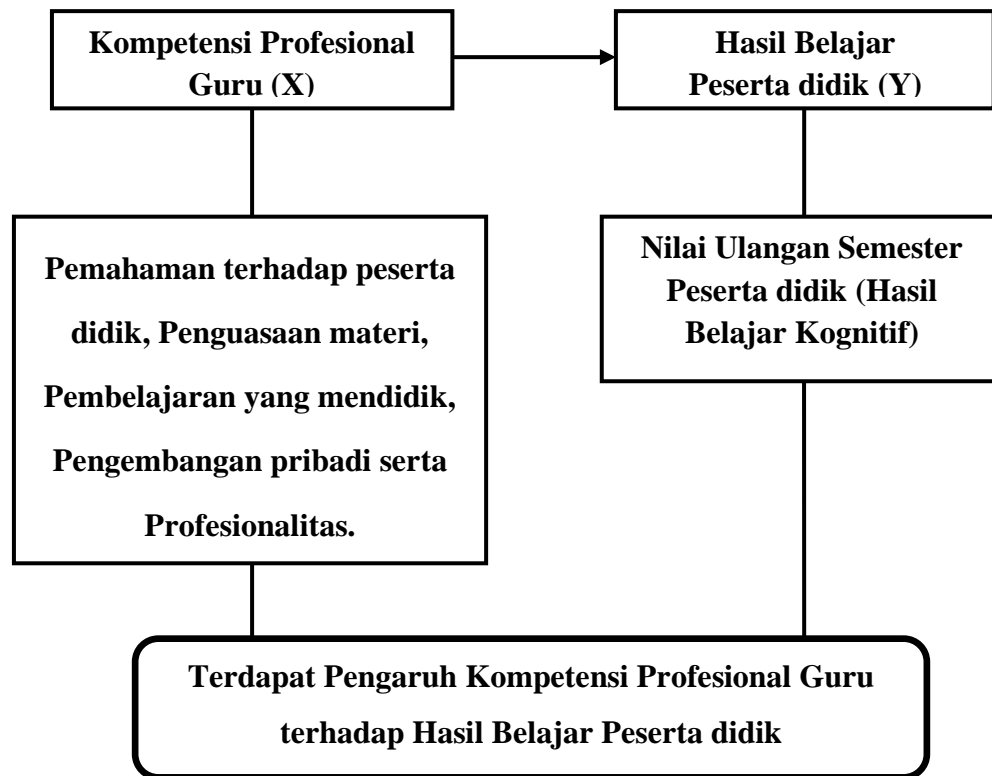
Kompetensi Profesional Guru (X)

Hasil Belajar Peserta didik (Y)

Pemahaman terhadap peserta didik, Penguasaan materi, Pembelajaran yang mendidik, Pengembangan pribadi serta Profesionalitas.

Nilai Ulangan Semester Peserta didik (Hasil Belajar Kognitif)

Terdapat Pengaruh Kompetensi Profesional Guru terhadap Hasil Belajar Peserta didik